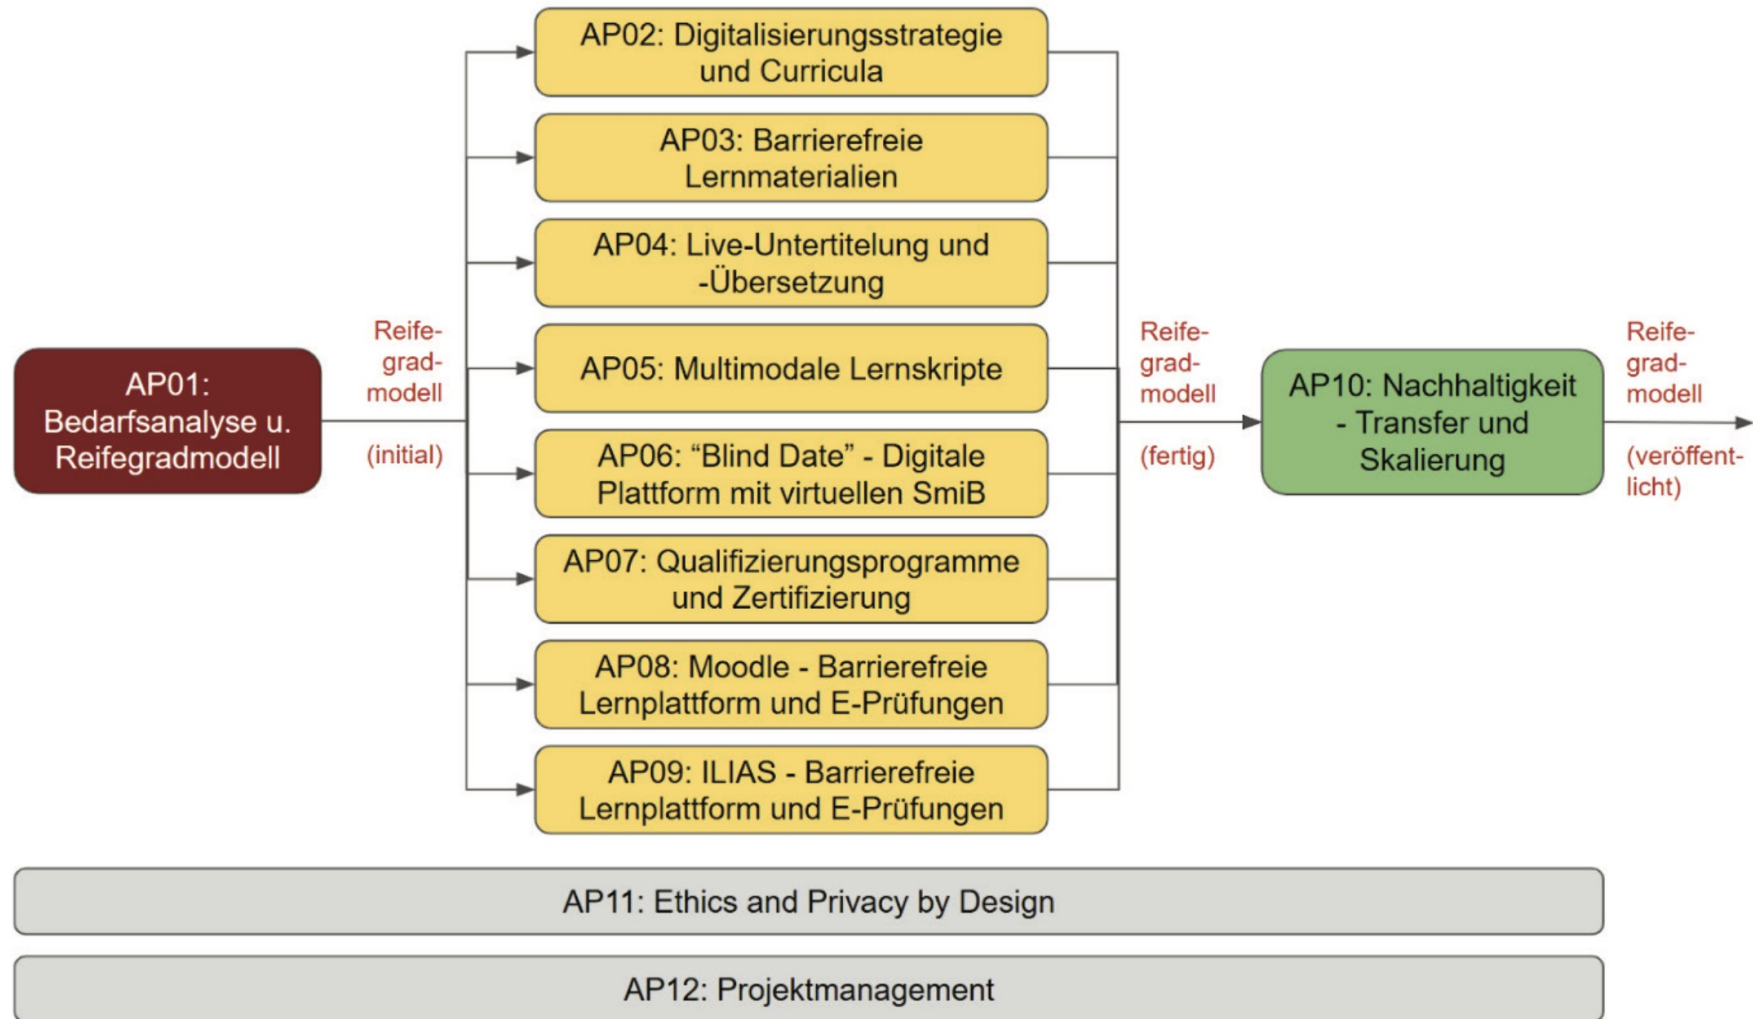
AP01: Bedarfsanalyse u. Reifegradmodell

Reifegradmodell

(initial)

AP02: Digitalisierungsstrategie und Curricula

AP03: Barrierefreie Lernmaterialien

AP04: Live-Untertitelung und -Übersetzung

AP05: Multimodale Lernskripte

AP06: “Blind Date” - Digitale Plattform mit virtuellen SmiB

AP07: Qualifizierungsprogramme und Zertifizierung

AP08: Moodle - Barrierefreie Lernplattform und E-Prüfungen

AP09: ILIAS - Barrierefreie Lernplattform und E-Prüfungen

Reifegradmodell

(fertig)

AP10: Nachhaltigkeit - Transfer und Skalierung

Reifegradmodell

(veröffentlicht)

AP11: Ethics and Privacy by Design

AP12: Projektmanagement